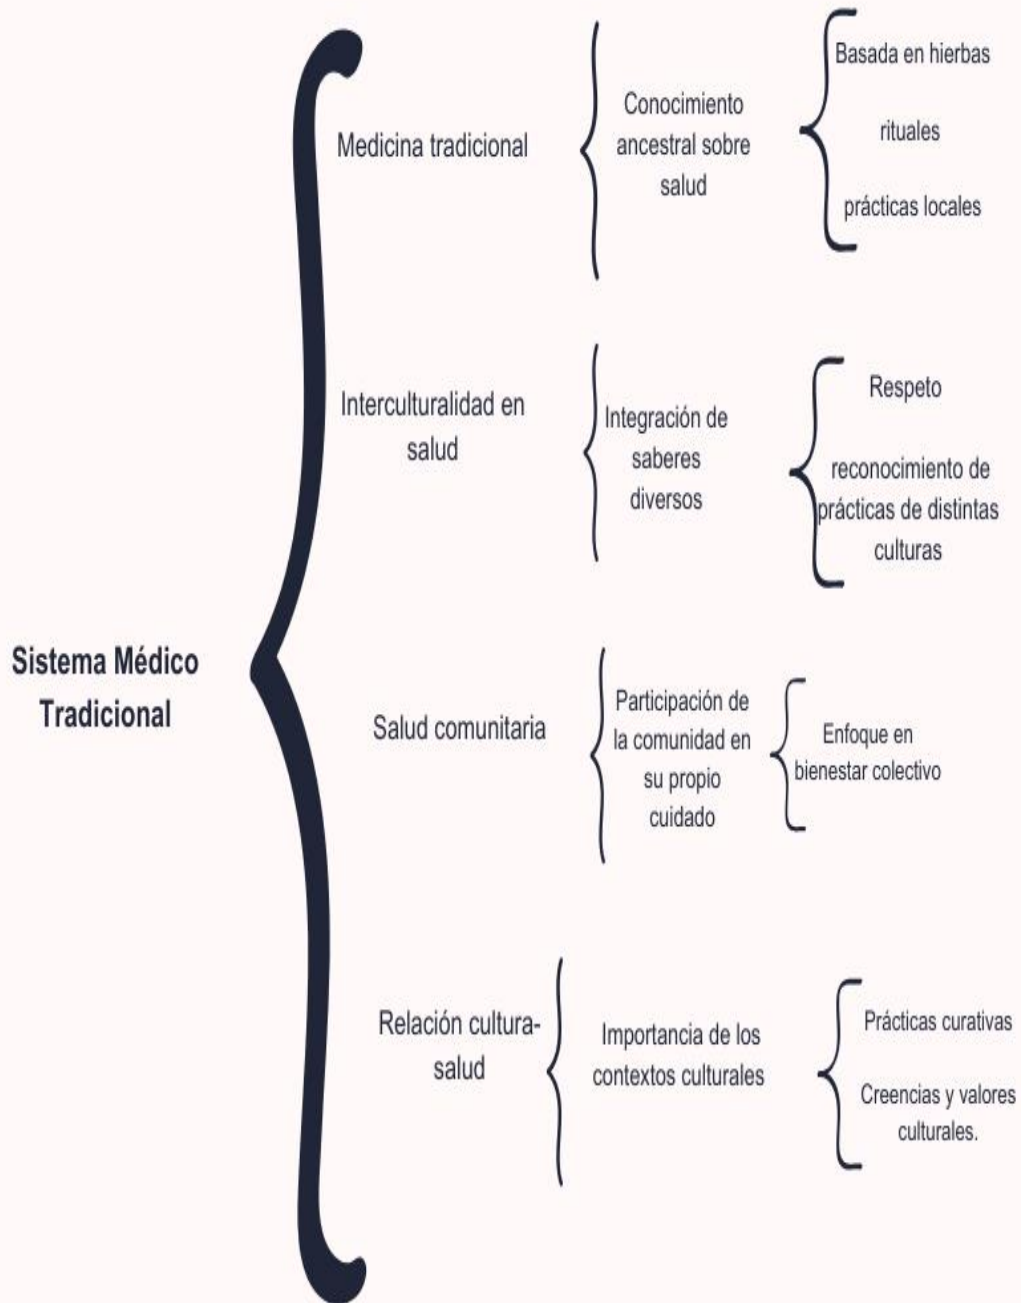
Sistema Médico Tradicional

Medicina tradicional

Conocimiento ancestral sobre salud

Basada en hierbas

rituales

prácticas locales

Interculturalidad en salud

Integración de saberes diversos

Respeto

reconocimiento de prácticas de distintas culturas

Salud comunitaria

Participación de la comunidad en su propio cuidado

Enfoque en bienestar colectivo

Relación cultura-salud

Importancia de los contextos culturales

Prácticas curativas

Creencias y valores culturales.